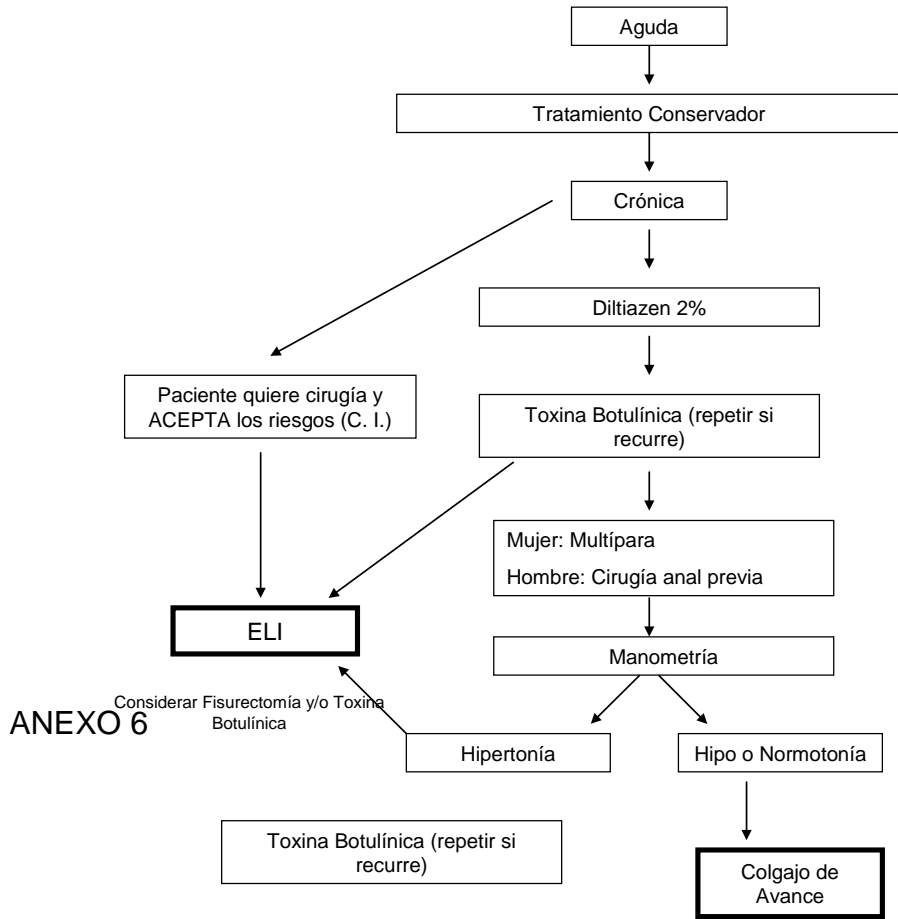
Aguda

Tratamiento Conservador

Crónica

Diltiazen 2%

Paciente quiere cirugía y ACEPTA los riesgos (C. I.)

Toxina Botulínica (repetir si recurre)

Mujer: Multípara

Hombre: Cirugía anal previa

ELI

Manometría

Considerar Fisurectomía y/o Toxina Botulínica

ANEXO 6

Hipertonía

Hipo o Normotonía

Toxina Botulínica (repetir si recurre)

Colgajo de Avance